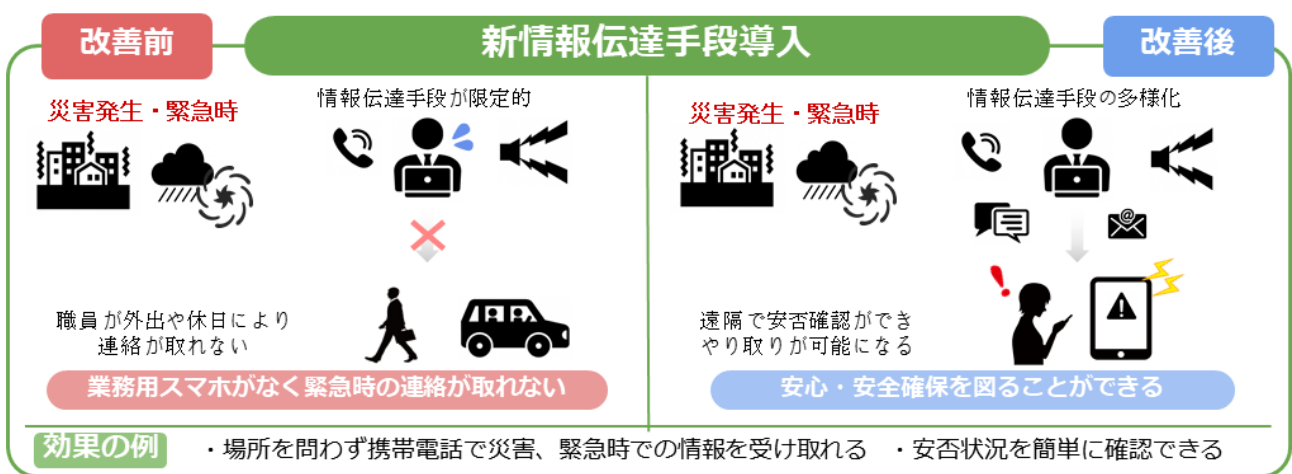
改善前

新情報伝達手段導入

改善後

災害発生・緊急時

情報伝達手段が限定的

職員が外出や休日により連絡が取れない

業務用スマホがなく緊急時の連絡が取れない

災害発生・緊急時

情報伝達手段の多様化

遠隔で安否確認ができやり取りが可能になる

安心・安全確保を図ることができる

効果の例　・場所を問わず携帯電話で災害、緊急時での情報を受け取れる　・安否状況を簡単に確認できる